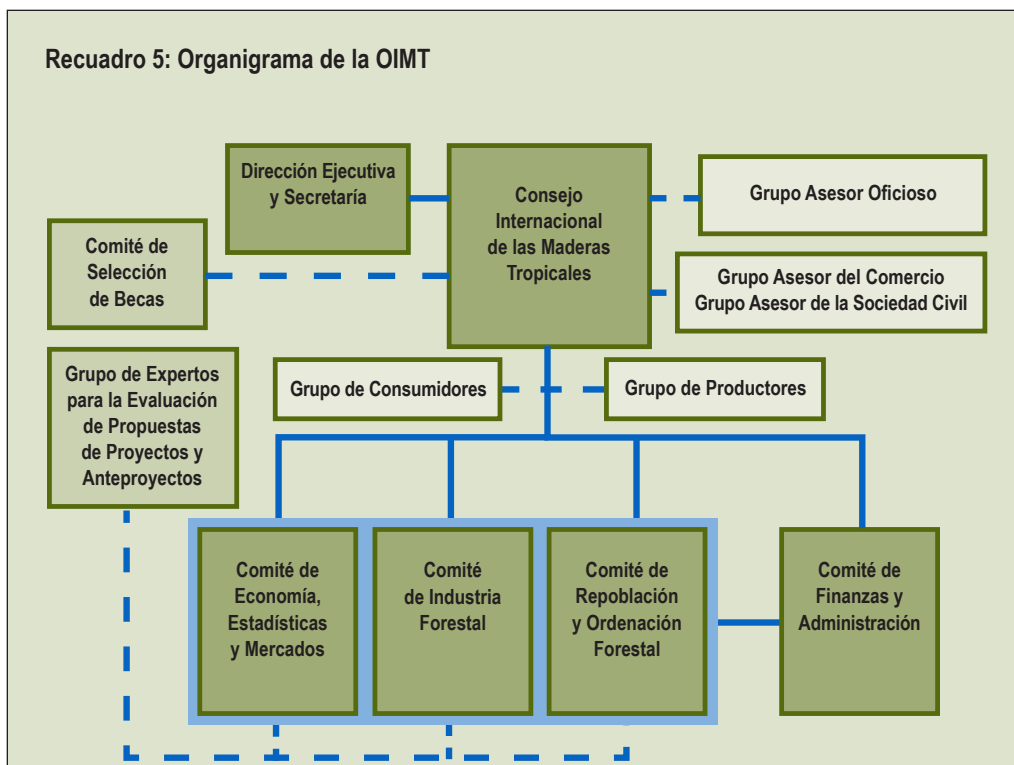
Recuadro 5: Organigrama de la OIMT

Dirección Ejecutiva y Secretaría

Consejo Internacional de las Maderas Tropicales

Grupo Asesor Oficioso

Comité de Selección de Becas

Grupo Asesor del Comercio
Grupo Asesor de la Sociedad Civil

Grupo de Expertos para la Evaluación de Propuestas de Proyectos y Anteproyectos

Grupo de Consumidores

Grupo de Productores

Comité de Economía, Estadísticas y Mercados

Comité de Industria Forestal

Comité de Repoblación y Ordenación Forestal

Comité de Finanzas y Administración